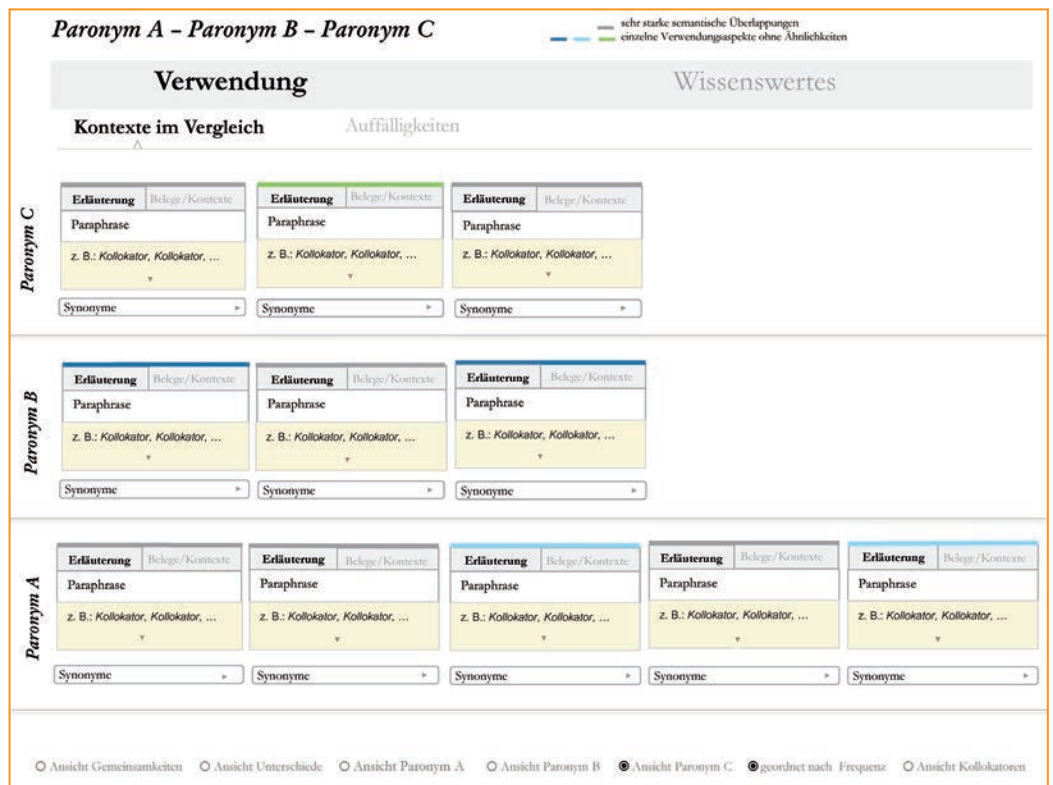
Paronym A – Paronym B – Paronym C

sehr starke semantische Überlappungen
einzelne Verwendungsaspekte ohne Ähnlichkeiten

Verwendung

Wissenswertes

Kontexte im Vergleich

Auffälligkeiten

Paronym C

Erläuterung | Belege/Kontexte
Paraphrase
z. B.: Kollokator, Kollokator, ...
Synonyme

Erläuterung | Belege/Kontexte
Paraphrase
z. B.: Kollokator, Kollokator, ...
Synonyme

Erläuterung | Belege/Kontexte
Paraphrase
z. B.: Kollokator, Kollokator, ...
Synonyme

Paronym B

Erläuterung | Belege/Kontexte
Paraphrase
z. B.: Kollokator, Kollokator, ...
Synonyme

Erläuterung | Belege/Kontexte
Paraphrase
z. B.: Kollokator, Kollokator, ...
Synonyme

Erläuterung | Belege/Kontexte
Paraphrase
z. B.: Kollokator, Kollokator, ...
Synonyme

Paronym A

Erläuterung | Belege/Kontexte
Paraphrase
z. B.: Kollokator, Kollokator, ...
Synonyme

Erläuterung | Belege/Kontexte
Paraphrase
z. B.: Kollokator, Kollokator, ...
Synonyme

Erläuterung | Belege/Kontexte
Paraphrase
z. B.: Kollokator, Kollokator, ...
Synonyme

Erläuterung | Belege/Kontexte
Paraphrase
z. B.: Kollokator, Kollokator, ...
Synonyme

Erläuterung | Belege/Kontexte
Paraphrase
z. B.: Kollokator, Kollokator, ...
Synonyme

Ansicht Gemeinsamkeiten   Ansicht Unterschiede   Ansicht Paronym A   Ansicht Paronym B   Ansicht Paronym C   geordnet nach Frequenz   Ansicht Kollokatoren